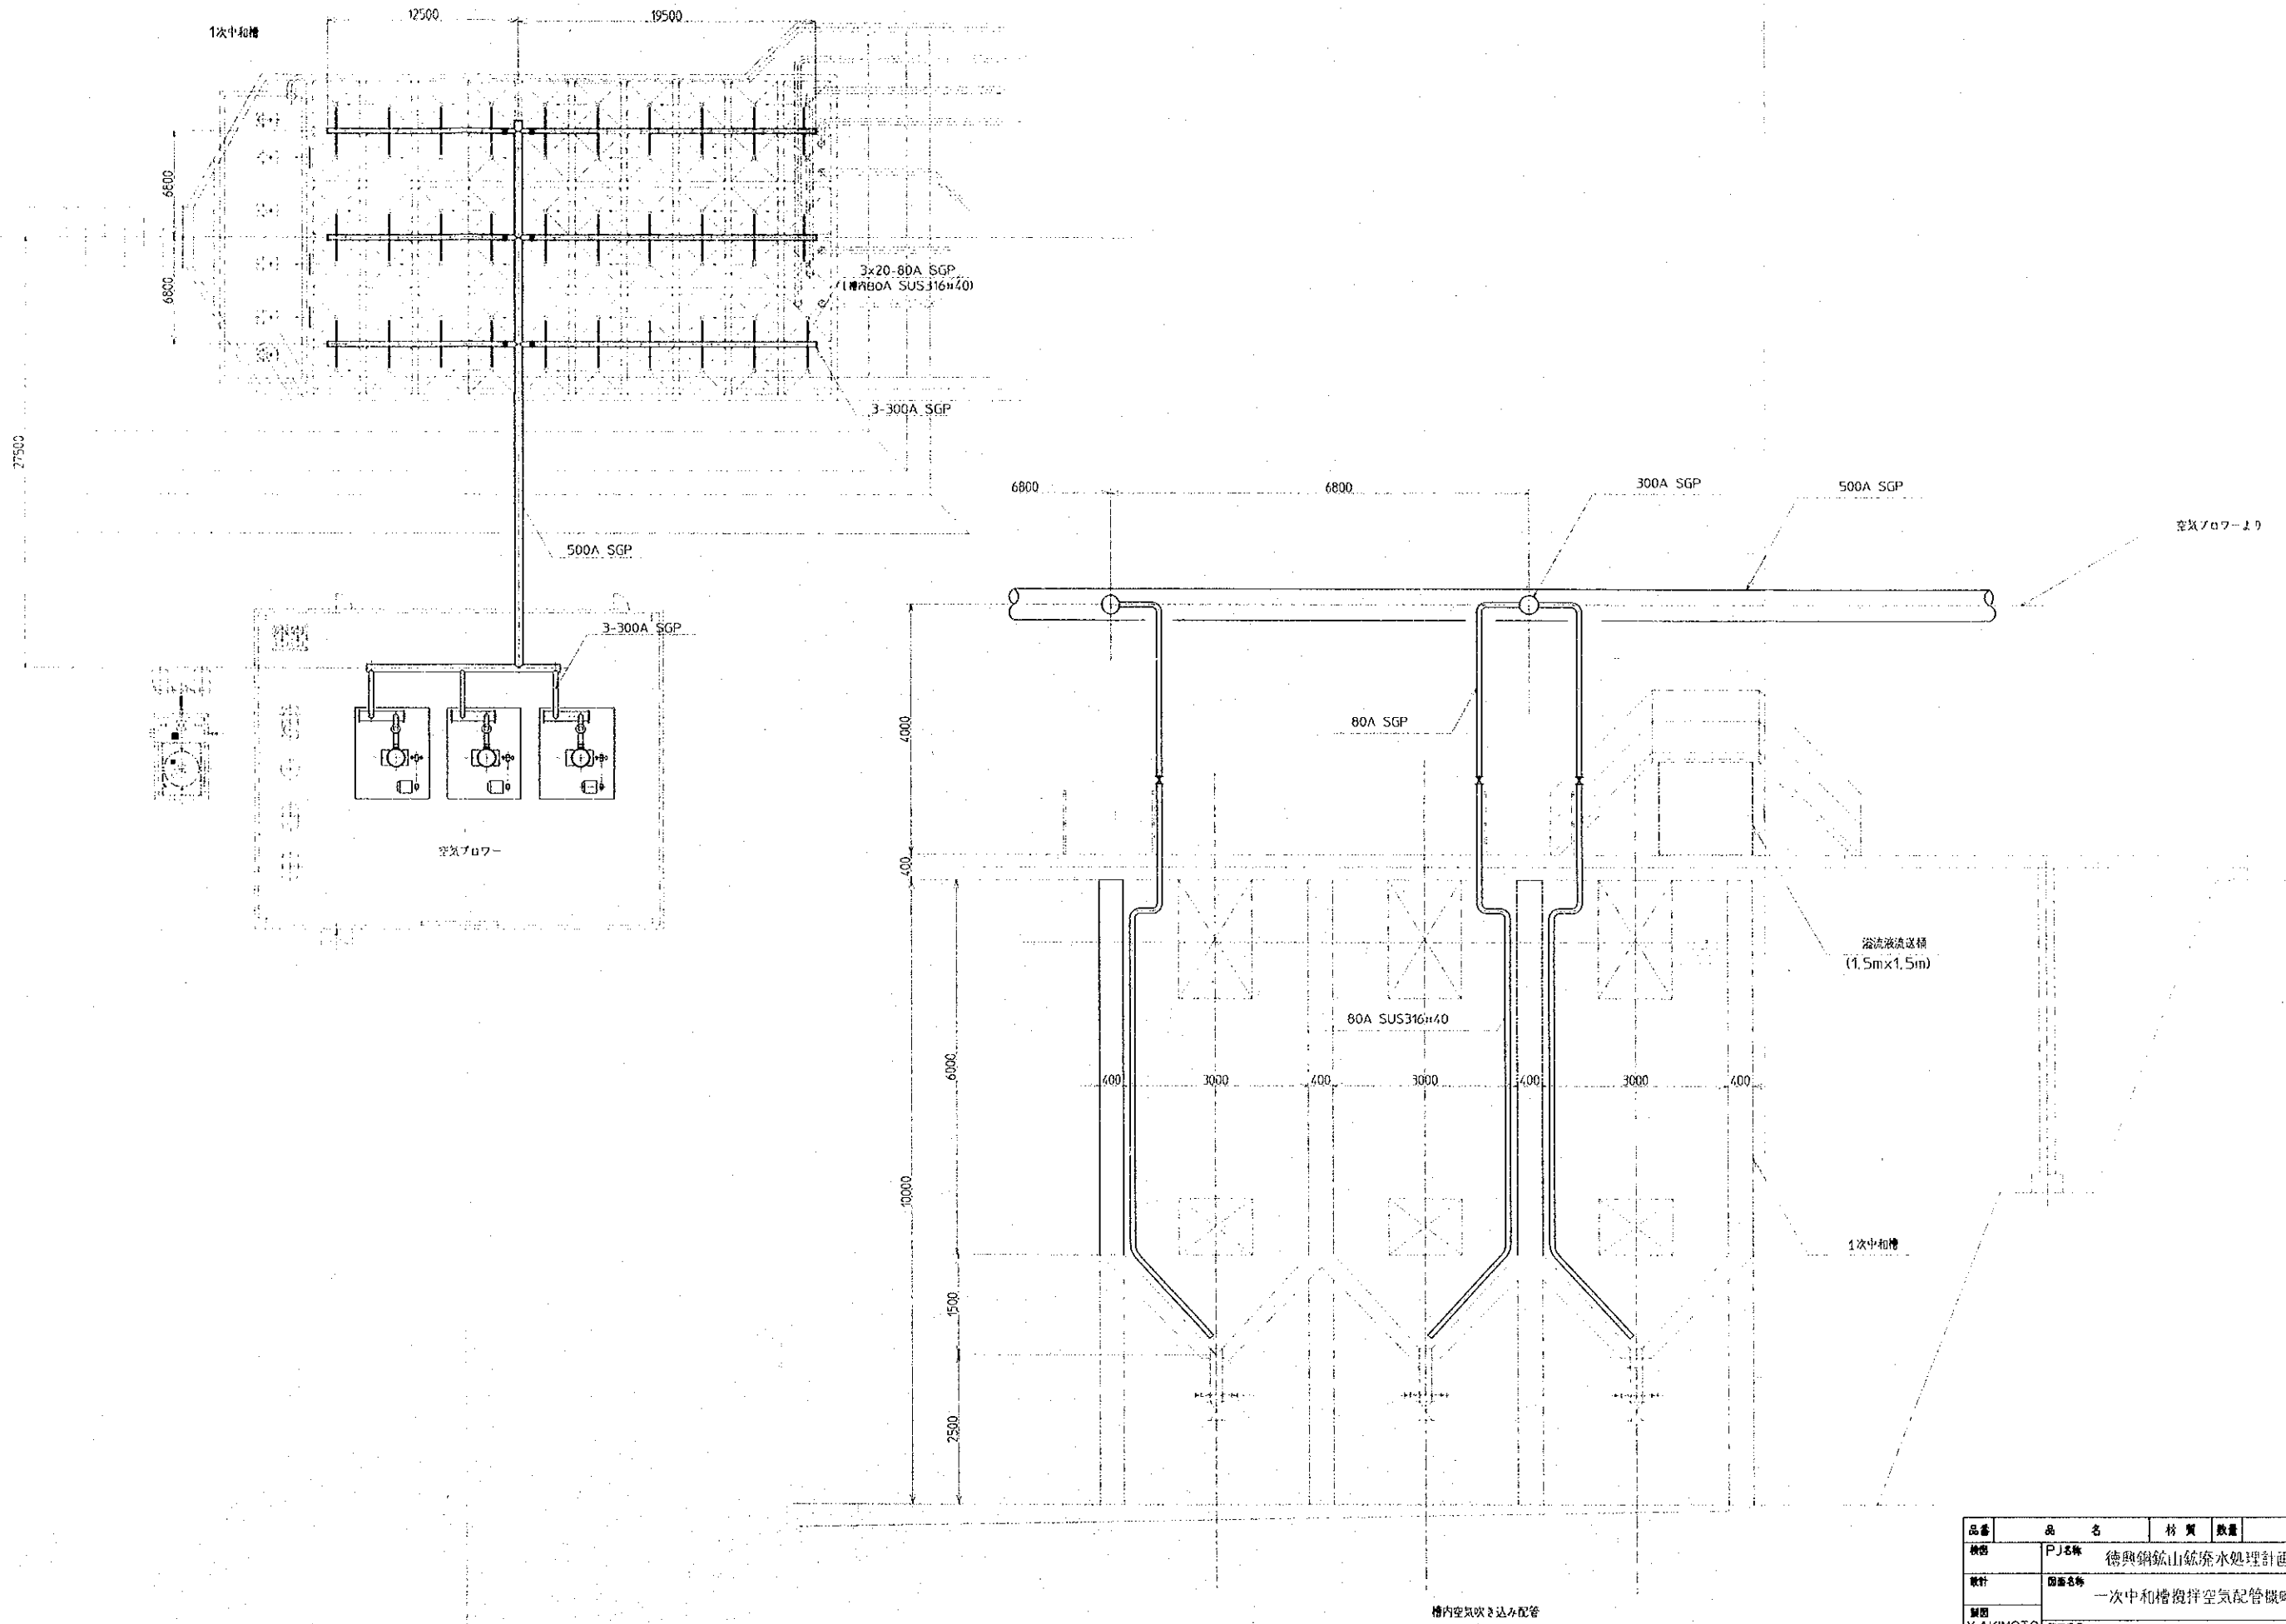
1次中和槽

12500

19500

6800

6800

27500

3x20-80A SGP
(槽内80A SUS316#40)

3-300A SGP

500A SGP

3-300A SGP

空気ブロワー

6800

6800

300A SGP

500A SGP

空気ブロワーより

4000

400

80A SGP

溢流液流送槽
(1.5mx1.5m)

80A SUS316#40

400

3000

400

3000

400

3000

400

6000

10000

1次中和槽

1500

2500

槽内空気吹き込み配管

| 品番 | 品名 | 材質 | 数量 |
|---|---|---|---|
| 検図 | PJ名称 徳興銅鉱山鉱廃水処理計画 | | |
| 設計 | 図面名称 一次中和槽攪拌空気配管概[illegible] | | |
| 製図 | | | |